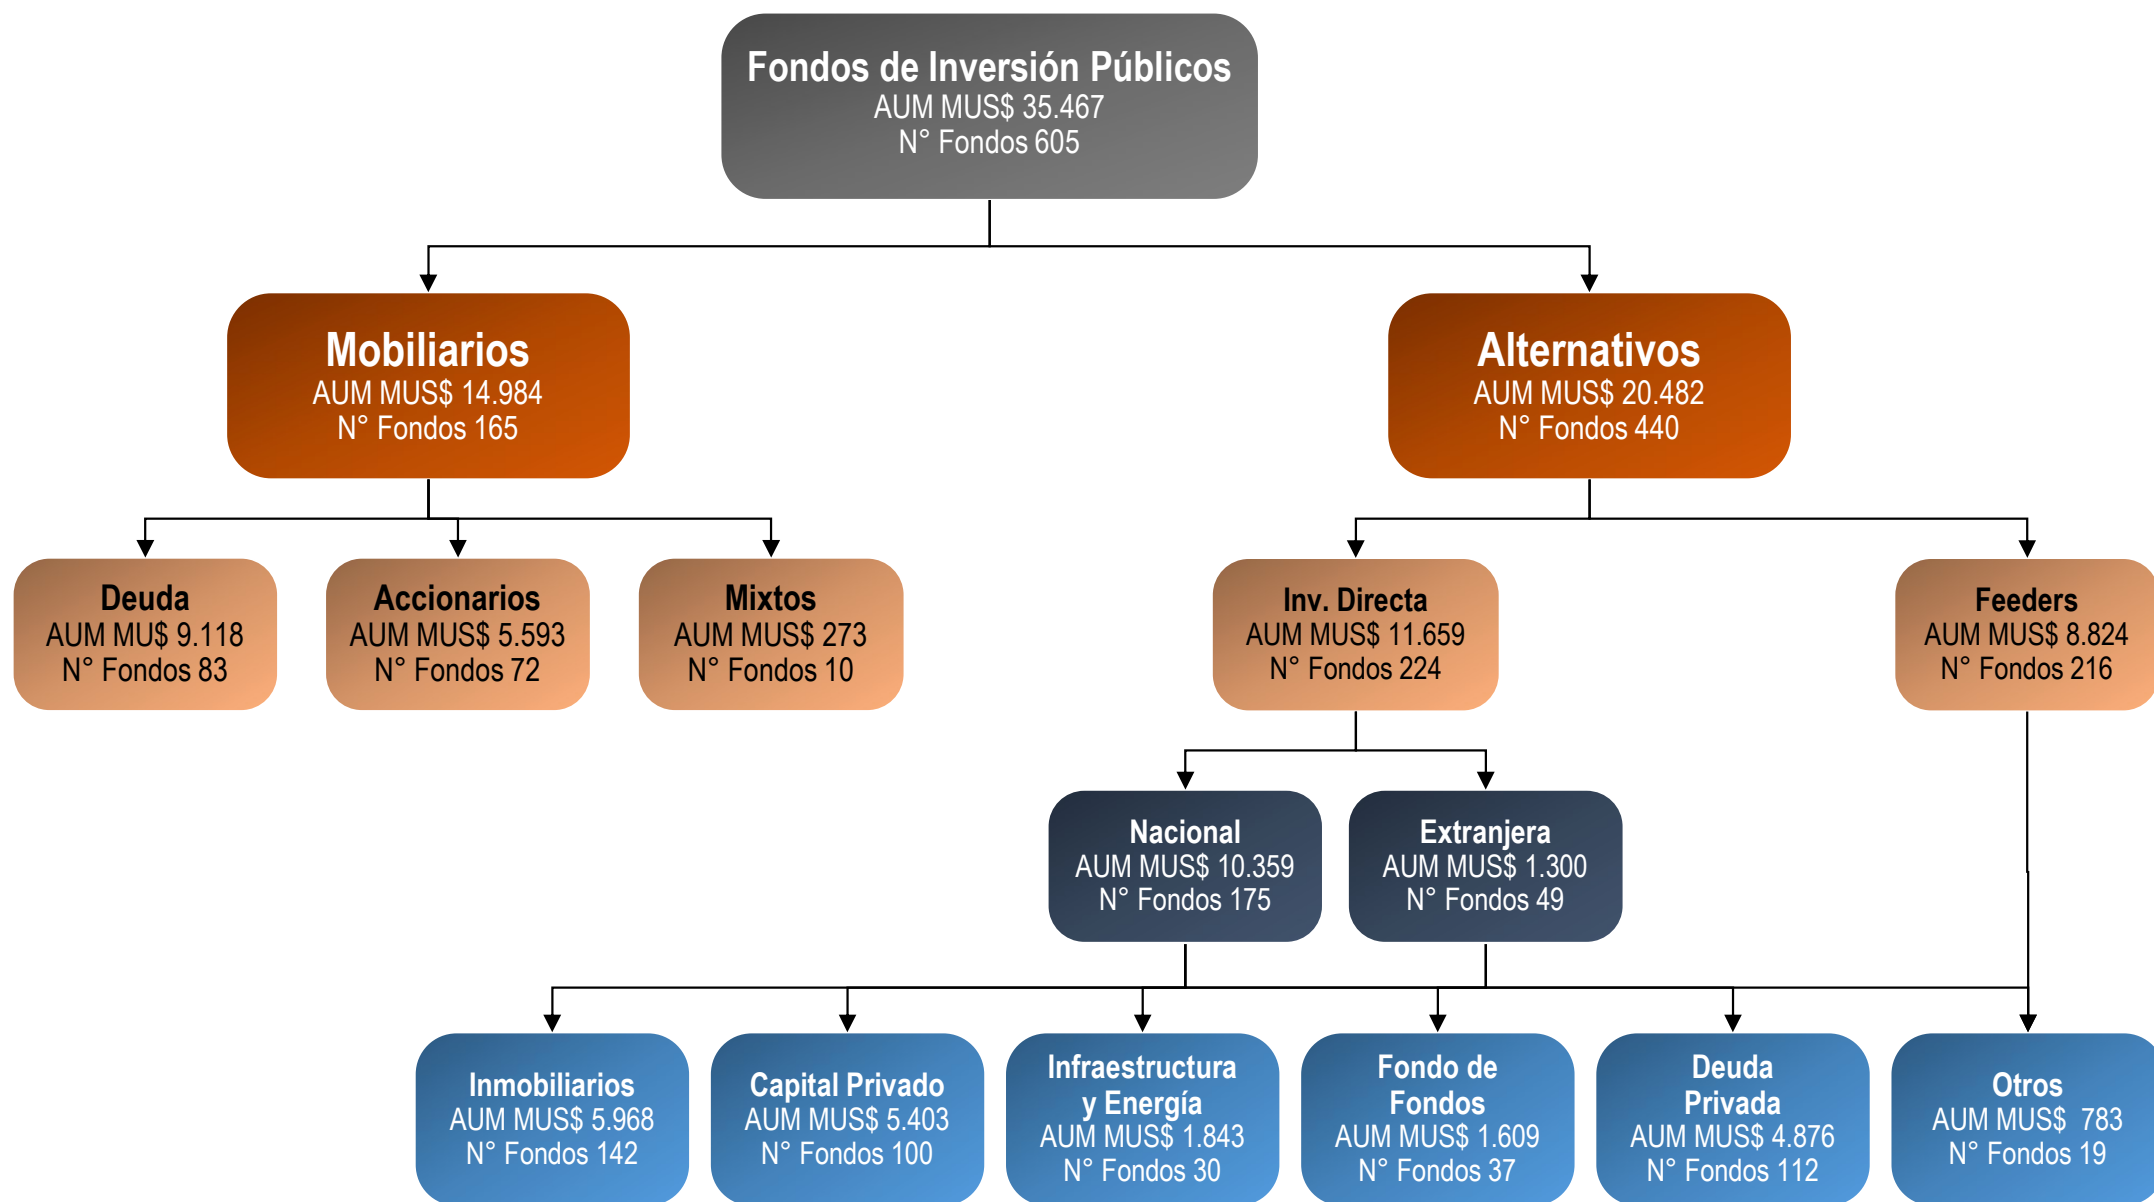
Fondos de Inversión Públicos
AUM MUS$ 35.467
N° Fondos 605

Mobiliarios
AUM MUS$ 14.984
N° Fondos 165

Alternativos
AUM MUS$ 20.482
N° Fondos 440

Deuda
AUM MU$ 9.118
N° Fondos 83

Accionarios
AUM MUS$ 5.593
N° Fondos 72

Mixtos
AUM MUS$ 273
N° Fondos 10

Inv. Directa
AUM MUS$ 11.659
N° Fondos 224

Feeders
AUM MUS$ 8.824
N° Fondos 216

Nacional
AUM MUS$ 10.359
N° Fondos 175

Extranjera
AUM MUS$ 1.300
N° Fondos 49

Inmobiliarios
AUM MUS$ 5.968
N° Fondos 142

Capital Privado
AUM MUS$ 5.403
N° Fondos 100

Infraestructura y Energía
AUM MUS$ 1.843
N° Fondos 30

Fondo de Fondos
AUM MUS$ 1.609
N° Fondos 37

Deuda Privada
AUM MUS$ 4.876
N° Fondos 112

Otros
AUM MUS$ 783
N° Fondos 19